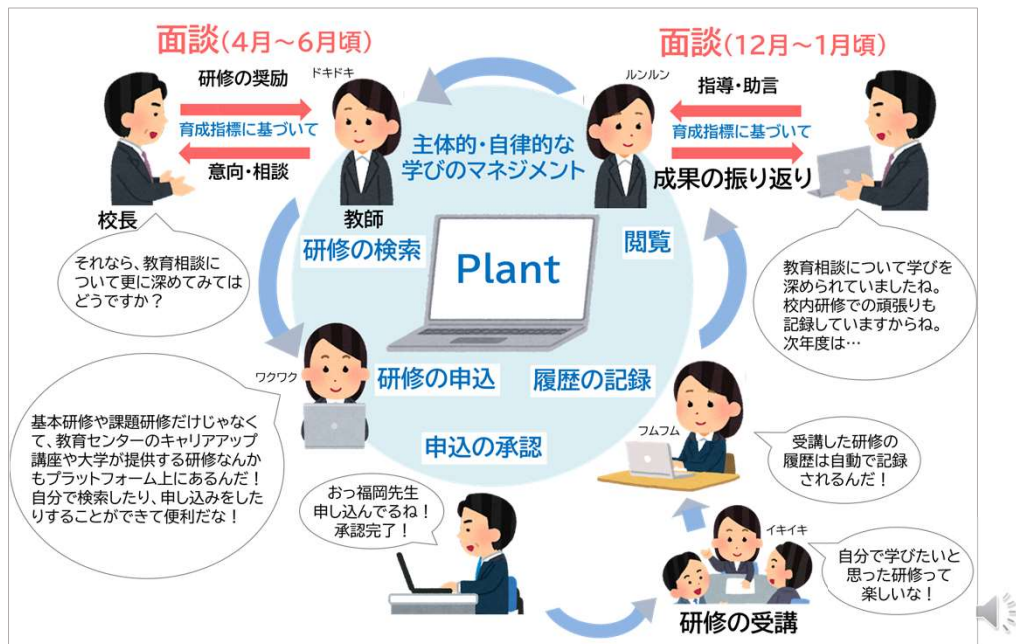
面談（4月～6月頃）

研修の奨励

ドキドキ

育成指標に基づいて

意向・相談

校長

教師

面談（12月～1月頃）

ルンルン

指導・助言

育成指標に基づいて

成果の振り返り

主体的・自律的な学びのマネジメント

研修の検索

Plant

閲覧

それなら、教育相談について更に深めてみてはどうですか？

教育相談について学びを深められていましたね。校内研修での頑張りも記録していますからね。次年度は…

ワクワク

研修の申込

履歴の記録

申込の承認

基本研修や課題研修だけじゃなくて、教育センターのキャリアアップ講座や大学が提供する研修なんかもプラットフォーム上にあるんだ！自分で検索したり、申し込みをしたりすることができて便利だな！

フムフム

受講した研修の履歴は自動で記録されるんだ！

おっ福岡先生申し込んでるね！承認完了！

イキイキ

自分で学びたいと思った研修って楽しいな！

研修の受講